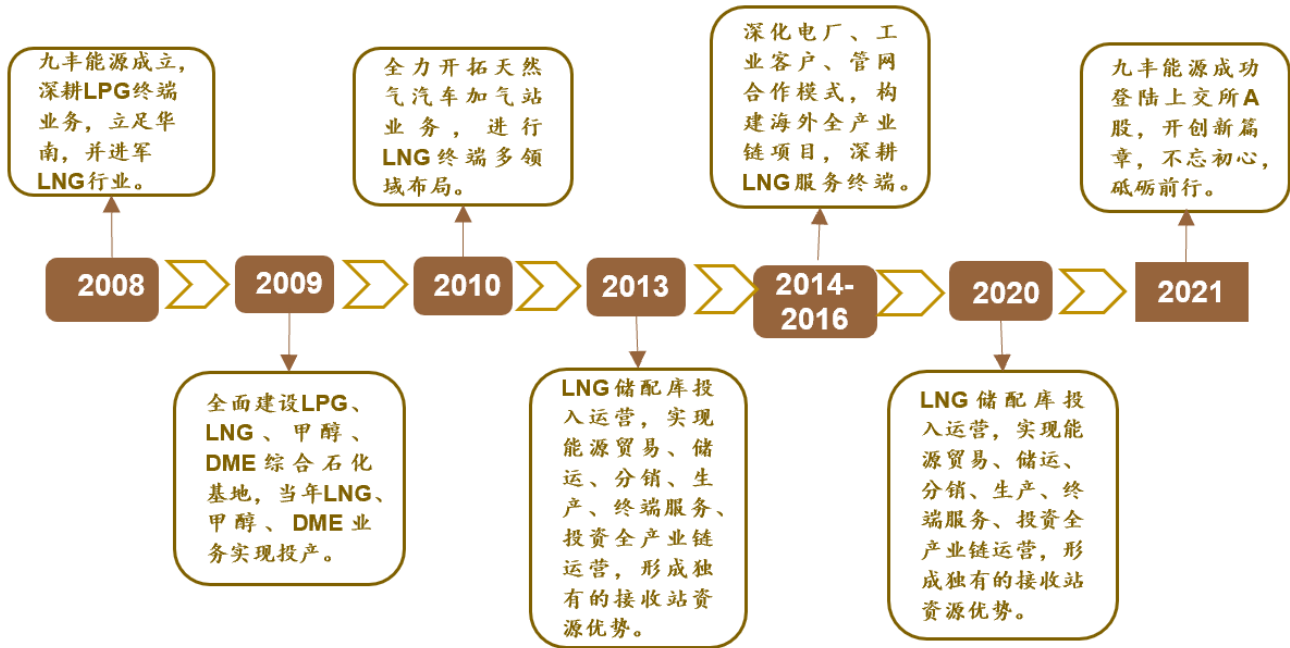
九丰能源成立，深耕LPG终端业务，立足华南，并进军LNG行业。

2008

2009

全面建设LPG、LNG、甲醇、DME综合石化基地，当年LNG、甲醇、DME业务实现投产。

全力开拓天然气汽车加气站业务，进行LNG终端多领域布局。

2010

2013

LNG储配库投入运营，实现能源贸易、储运、分销、生产、终端服务、投资全产业链运营，形成独有的接收站资源优势。

深化电厂、工业客户、管网合作模式，构建海外全产业链项目，深耕LNG服务终端。

2014-2016

2020

LNG储配库投入运营，实现能源贸易、储运、分销、生产、终端服务、投资全产业链运营，形成独有的接收站资源优势。

九丰能源成功登陆上交所A股，开创新篇章，不忘初心，砥砺前行。

2021